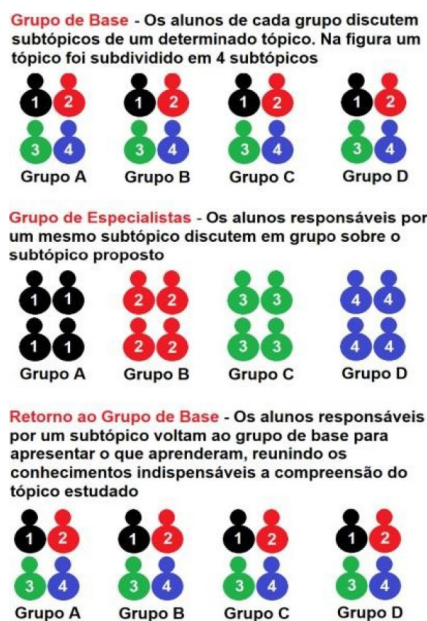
Grupo de Base - Os alunos de cada grupo discutem subtópicos de um determinado tópico. Na figura um tópico foi subdividido em 4 subtópicos

1 2 3 4 1 2 3 4 1 2 3 4 1 2 3 4

Grupo A Grupo B Grupo C Grupo D

Grupo de Especialistas - Os alunos responsáveis por um mesmo subtópico discutem em grupo sobre o subtópico proposto

1 1 1 1 2 2 2 2 3 3 3 3 4 4 4 4

Grupo A Grupo B Grupo C Grupo D

Retorno ao Grupo de Base - Os alunos responsáveis por um subtópico voltam ao grupo de base para apresentar o que aprenderam, reunindo os conhecimentos indispensáveis a compreensão do tópico estudado

1 2 3 4 1 2 3 4 1 2 3 4 1 2 3 4

Grupo A Grupo B Grupo C Grupo D